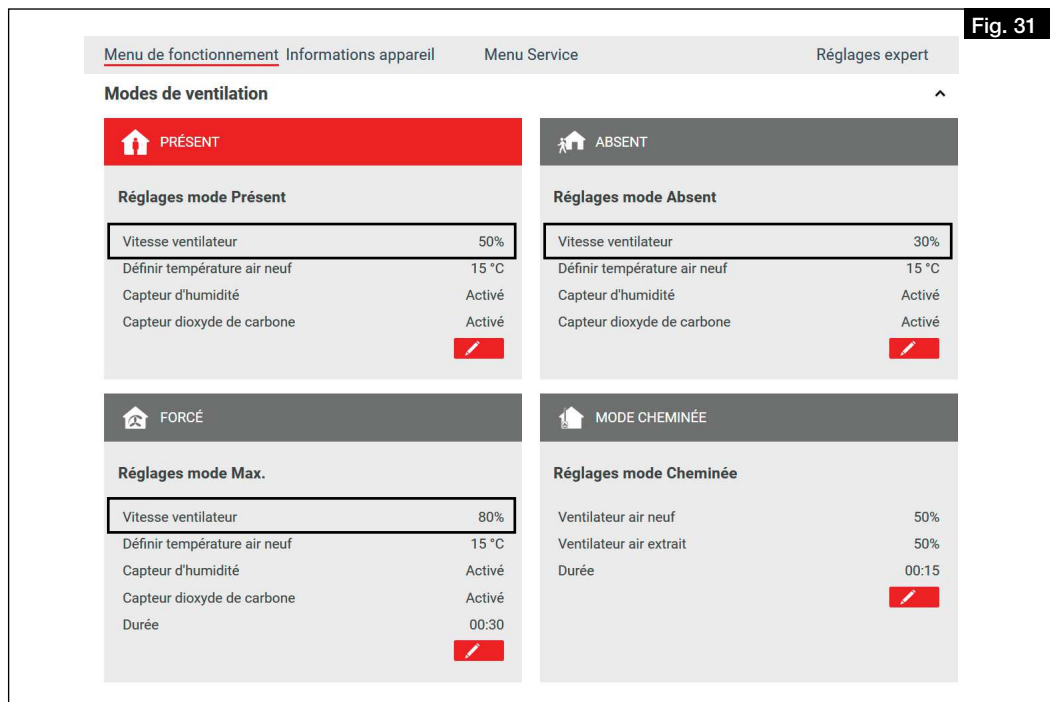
Fig. 31

Menu de fonctionnement Informations appareil Menu Service Réglages expert

Modes de ventilation

PRÉSENT

Réglages mode Présent

| | |
|---|---|
| Vitesse ventilateur | 50% |
| Définir température air neuf | 15 °C |
| Capteur d'humidité | Activé |
| Capteur dioxyde de carbone | Activé |

ABSENT

Réglages mode Absent

| | |
|---|---|
| Vitesse ventilateur | 30% |
| Définir température air neuf | 15 °C |
| Capteur d'humidité | Activé |
| Capteur dioxyde de carbone | Activé |

FORCÉ

Réglages mode Max.

| | |
|---|---|
| Vitesse ventilateur | 80% |
| Définir température air neuf | 15 °C |
| Capteur d'humidité | Activé |
| Capteur dioxyde de carbone | Activé |
| Durée | 00:30 |

MODE CHEMINÉE

Réglages mode Cheminée

| | |
|---|---|
| Ventilateur air neuf | 50% |
| Ventilateur air extrait | 50% |
| Durée | 00:15 |